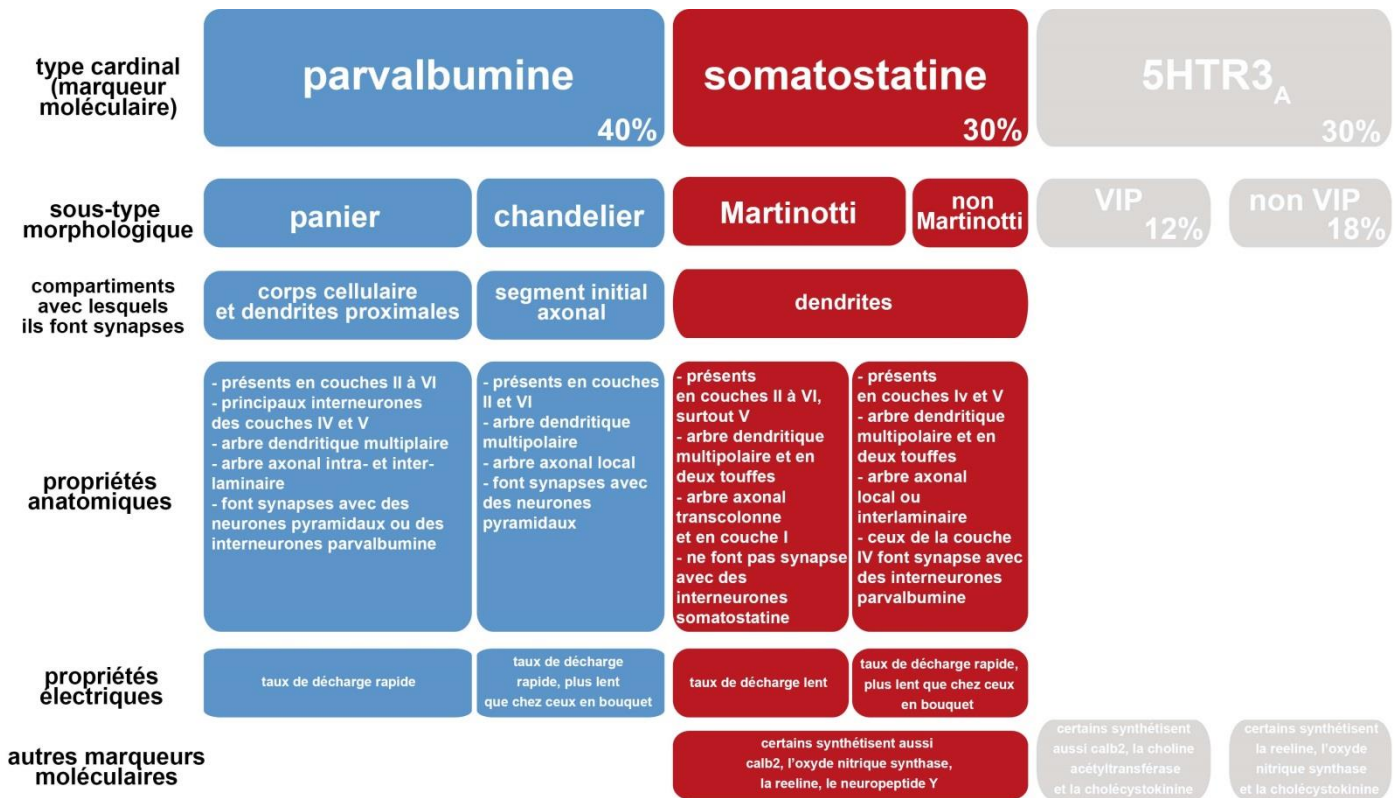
| | | | | | | |
|---|---|---|---|---|---|---|
| type cardinal (marqueur moléculaire) | parvalbumine 40% | | somatostatine 30% | | 5HTR3$_A$ 30% | |
| sous-type morphologique | panier | chandelier | Martinotti | non Martinotti | VIP 12% | non VIP 18% |
| compartiments avec lesquels ils font synapses | corps cellulaire et dendrites proximales | segment initial axonal | dendrites | | | |
| propriétés anatomiques | - présents en couches II à VI - principaux interneurones des couches IV et V - arbre dendritique multiplaire - arbre axonal intra- et interlaminaire - font synapses avec des neurones pyramidaux ou des interneurones parvalbumine | - présents en couches II et VI - arbre dendritique multipolaire - arbre axonal local - font synapses avec des neurones pyramidaux | - présents en couches II à VI, surtout V - arbre dendritique multipolaire et en deux touffes - arbre axonal transcolonne et en couche I - ne font pas synapse avec des interneurones somatostatine | - présents en couches Iv et V - arbre dendritique multipolaire et en deux touffes - arbre axonal local ou interlaminaire - ceux de la couche IV font synapse avec des interneurones parvalbumine | | |
| propriétés électriques | taux de décharge rapide | taux de décharge rapide, plus lent que chez ceux en bouquet | taux de décharge lent | taux de décharge rapide, plus lent que chez ceux en bouquet | | |
| autres marqueurs moléculaires | | | certains synthétisent aussi calb2, l'oxyde nitrique synthase, la reeline, le neuropeptide Y | | certains synthétisent aussi calb2, la choline acétyltransférase et la cholécystokinine | certains synthétisent la reeline, l'oxyde nitrique synthase et la cholécystokinine |